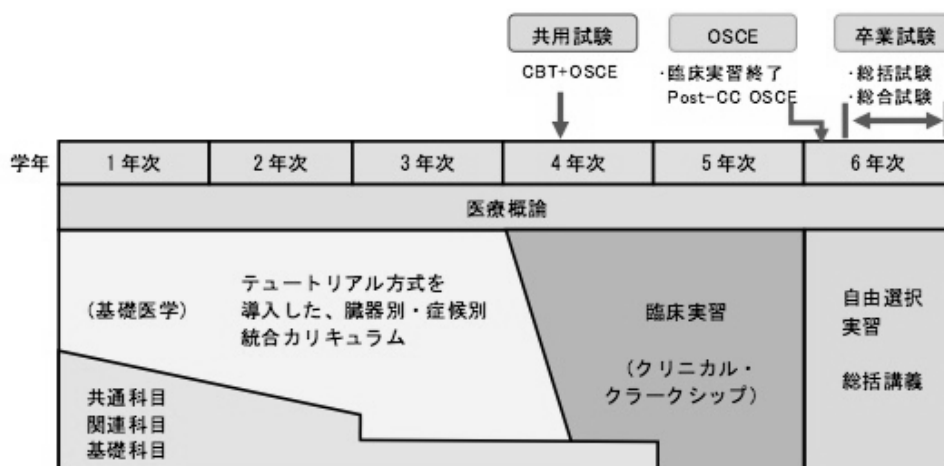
共用試験

CBT+OSCE

OSCE

·臨床実習終了
Post-CC OSCE

卒業試験

·総括試験
·総合試験

| 学年 | 1年次 | 2年次 | 3年次 | 4年次 | 5年次 | 6年次 |
|---|---|---|---|---|---|---|

医療概論

（基礎医学）

テュートリアル方式を導入した、臓器別・症候別統合カリキュラム

臨床実習

（クリニカル・クラークシップ）

自由選択実習

総括講義

共通科目
関連科目
基礎科目